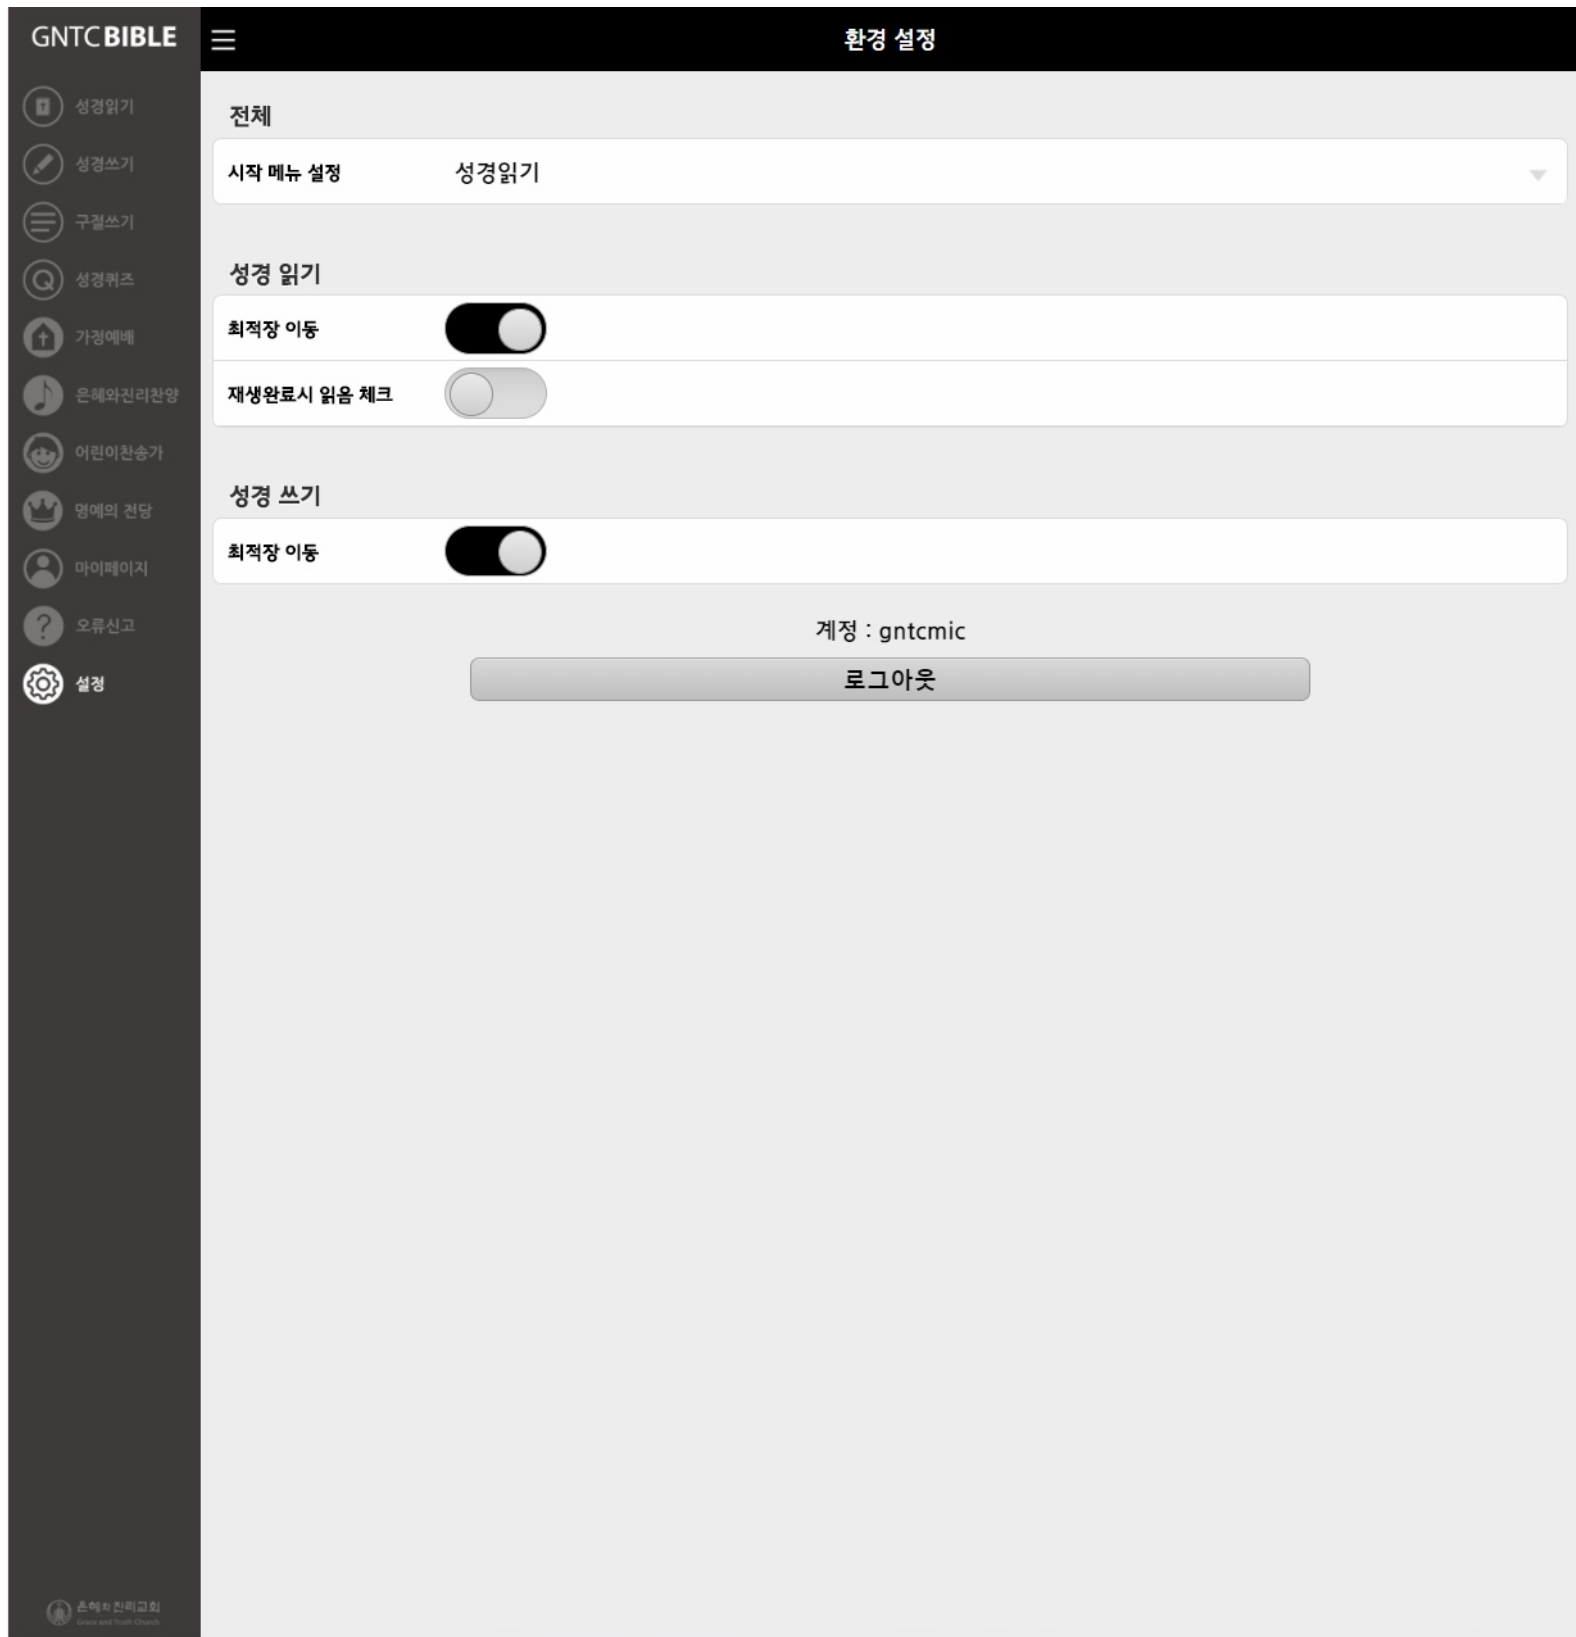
GNTCBIBLE

성경읽기
성경쓰기
구절쓰기
성경퀴즈
가정예배
은혜와진리찬양
어린이찬송가
명예의 전당
마이페이지
오류신고
설정

은혜와진리교회
Grace and Truth Church

환경 설정

전체

시작 메뉴 설정 성경읽기

성경 읽기

최적장 이동

재생완료시 읽음 체크

성경 쓰기

최적장 이동

계정 : gntcmic

로그아웃